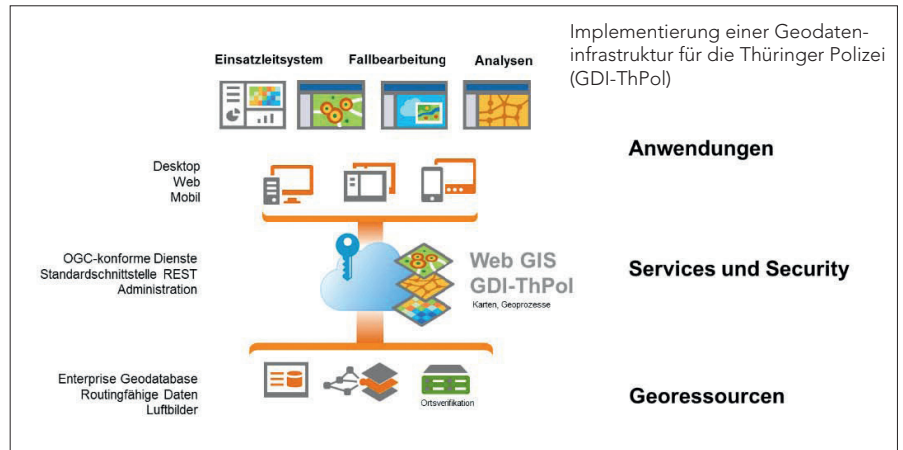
Implementierung einer Geodateninfrastruktur für die Thüringer Polizei (GDI-ThPol)

Einsatzleitsystem Fallbearbeitung Analysen

Desktop
Web
Mobil

Anwendungen

OGC-konforme Dienste
Standardschnittstelle REST
Administration

Web GIS
GDI-ThPol
Karten, Geoprozesse

Services und Security

Enterprise Geodatabase
Routingfähige Daten
Luftbilder

Ortsverifikation

Georessourcen